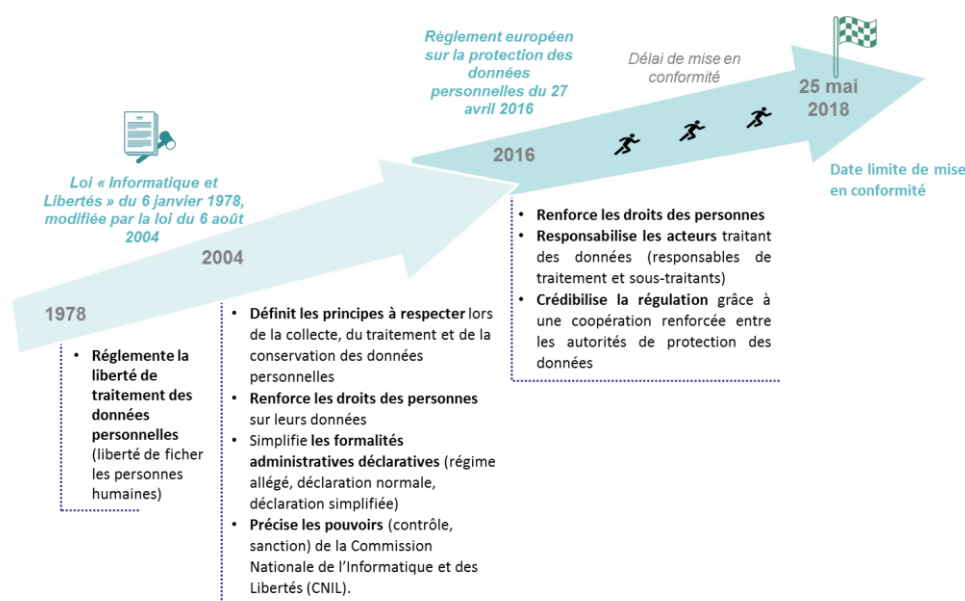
Loi « Informatique et Libertés » du 6 janvier 1978, modifiée par la loi du 6 août 2004

1978

2004

• Réglemente la liberté de traitement des données personnelles (liberté de ficher les personnes humaines)

• Définit les principes à respecter lors de la collecte, du traitement et de la conservation des données personnelles
• Renforce les droits des personnes sur leurs données
• Simplifie les formalités administratives déclaratives (régime allégé, déclaration normale, déclaration simplifiée)
• Précise les pouvoirs (contrôle, sanction) de la Commission Nationale de l'Informatique et des Libertés (CNIL).

Règlement européen sur la protection des données personnelles du 27 avril 2016

2016

Délai de mise en conformité

25 mai 2018

Date limite de mise en conformité

• Renforce les droits des personnes
• Responsabilise les acteurs traitant des données (responsables de traitement et sous-traitants)
• Crédibilise la régulation grâce à une coopération renforcée entre les autorités de protection des données